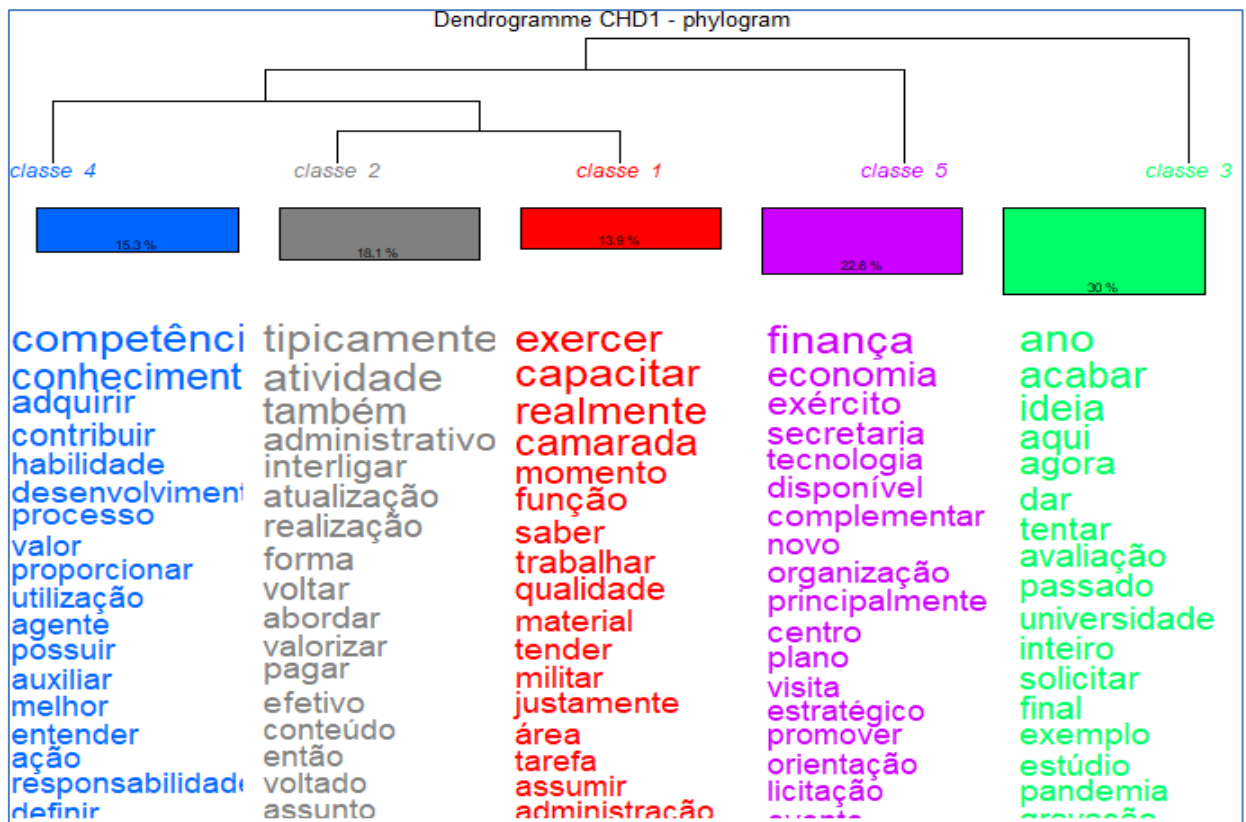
Dendrogramme CHD1 - phylogram

classe 4
15.3 %
competênci
conheciment
adquirir
contribuir
habilidade
desenvolviment
processo
valor
proporcionar
utilização
agente
possuir
auxiliar
melhor
entender
ação
responsabilidade
definir

classe 2
18.1 %
tipicamente
atividade
também
administrativo
interligar
atualização
realização
forma
voltar
abordar
valorizar
pagar
efetivo
conteúdo
então
voltado
assunto

classe 1
13.9 %
exercer
capacitar
realmente
camarada
momento
função
saber
trabalhar
qualidade
material
tender
militar
justamente
área
tarefa
assumir
administração

classe 5
22.6 %
finança
economia
exército
secretaria
tecnologia
disponível
complementar
novo
organização
principalmente
centro
plano
visita
estratégico
promover
orientação
licitação
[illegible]

classe 3
30 %
ano
acabar
ideia
aqui
agora
dar
tentar
avaliação
passado
universidade
inteiro
solicitar
final
exemplo
estúdio
pandemia
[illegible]